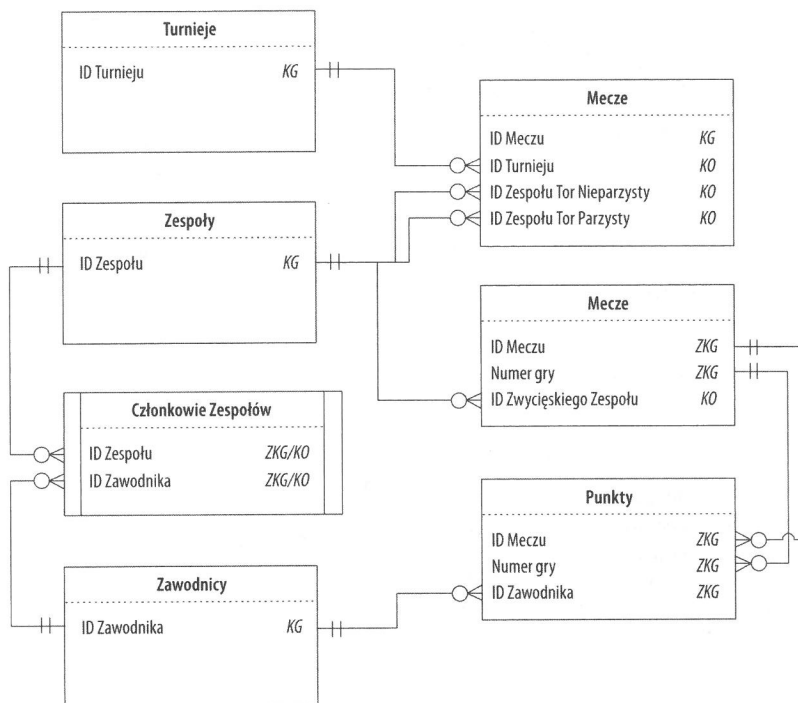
Turnieje

ID Turnieju KG

Mecze

ID Meczu KG
ID Turnieju KO
ID Zespołu Tor Nieparzysty KO
ID Zespołu Tor Parzysty KO

Zespoły

ID Zespołu KG

Mecze

ID Meczu ZKG
Numer gry ZKG
ID Zwycięskiego Zespołu KO

Członkowie Zespołów

ID Zespołu ZKG/KO
ID Zawodnika ZKG/KO

Punkty

ID Meczu ZKG
Numer gry ZKG
ID Zawodnika ZKG

Zawodnicy

ID Zawodnika KG